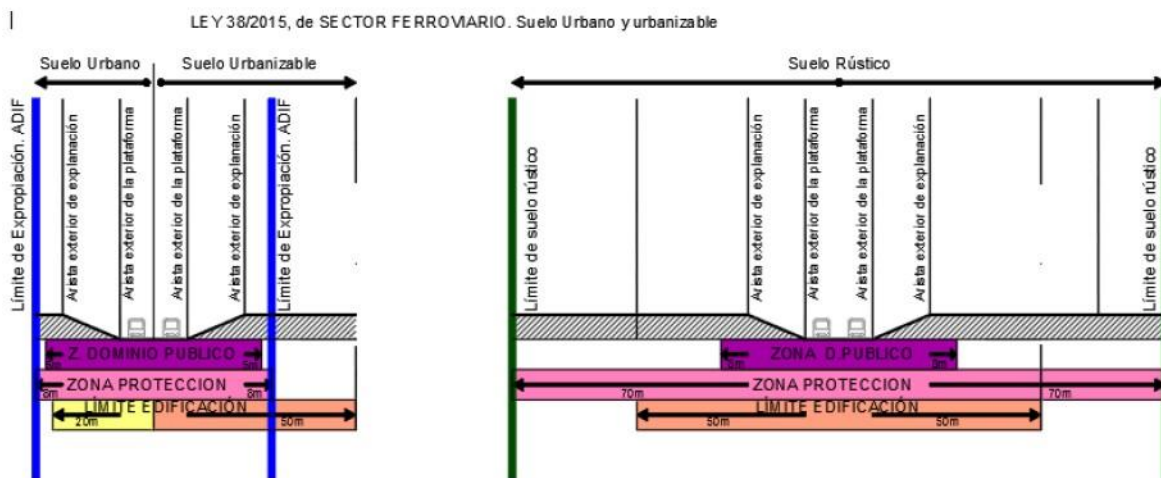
LEY 38/2015, de SECTOR FERROVIARIO. Suelo Urbano y urbanizable

Suelo Urbano

Suelo Urbanizable

Límite de Expropiación. ADIF

Arista exterior de explanación

Arista exterior de la plataforma

Arista exterior de la plataforma

Arista exterior de explanación

Límite de Expropiación. ADIF

Z. DOMINIO PUBLICO

5m

5m

ZONA PROTECCION

8m

8m

LIMITE EDIFICACIÓN

20m

50m

Suelo Rústico

Límite de suelo rústico

Arista exterior de explanación

Arista exterior de la plataforma

Arista exterior de la plataforma

Arista exterior de explanación

Límite de suelo rústico

ZONA D.PUBLICO

8m

8m

ZONA PROTECCION

70m

70m

LIMITE EDIFICACIÓN

50m

50m